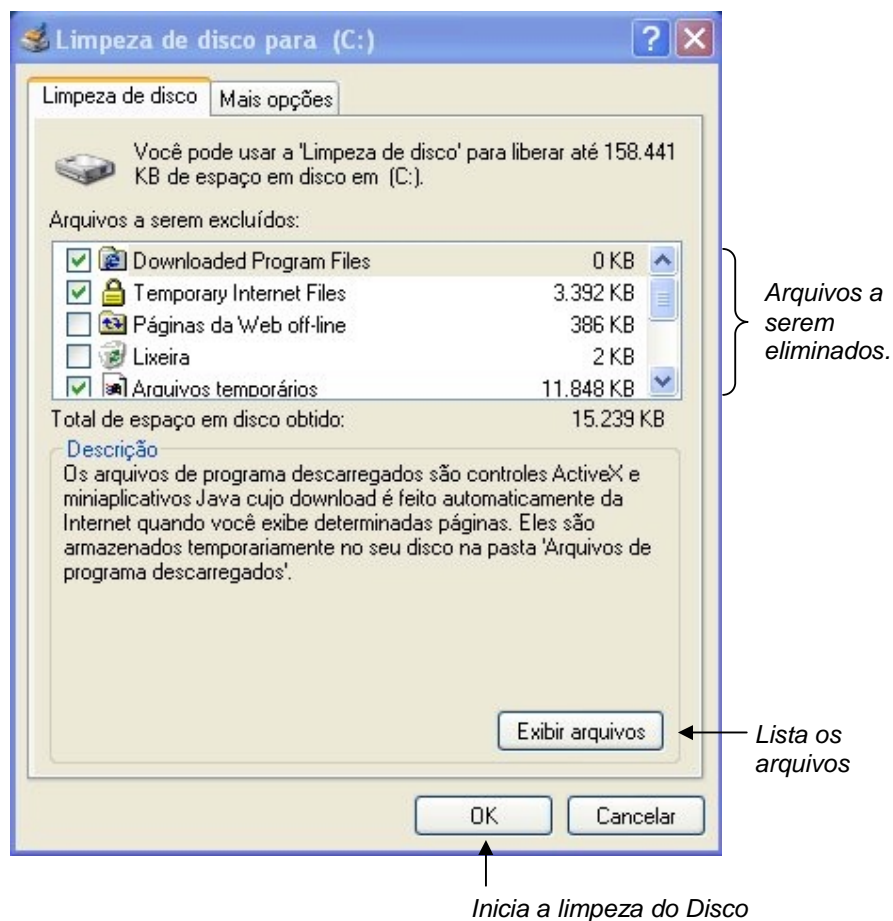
Limpeza de disco para (C:)

?

Limpeza de disco | Mais opções

Você pode usar a 'Limpeza de disco' para liberar até 158.441 KB de espaço em disco em (C:).

Arquivos a serem excluídos:

| | |
|---|---|
| Downloaded Program Files | 0 KB |
| Temporary Internet Files | 3.392 KB |
| Páginas da Web off-line | 386 KB |
| Lixeira | 2 KB |
| Arquivos temporários | 11.848 KB |

Arquivos a serem eliminados.

Total de espaço em disco obtido: 15.239 KB

Descrição

Os arquivos de programa descarregados são controles ActiveX e miniaplicativos Java cujo download é feito automaticamente da Internet quando você exibe determinadas páginas. Eles são armazenados temporariamente no seu disco na pasta 'Arquivos de programa descarregados'.

Exibir arquivos

Lista os arquivos

OK

Cancelar

Inicia a limpeza do Disco